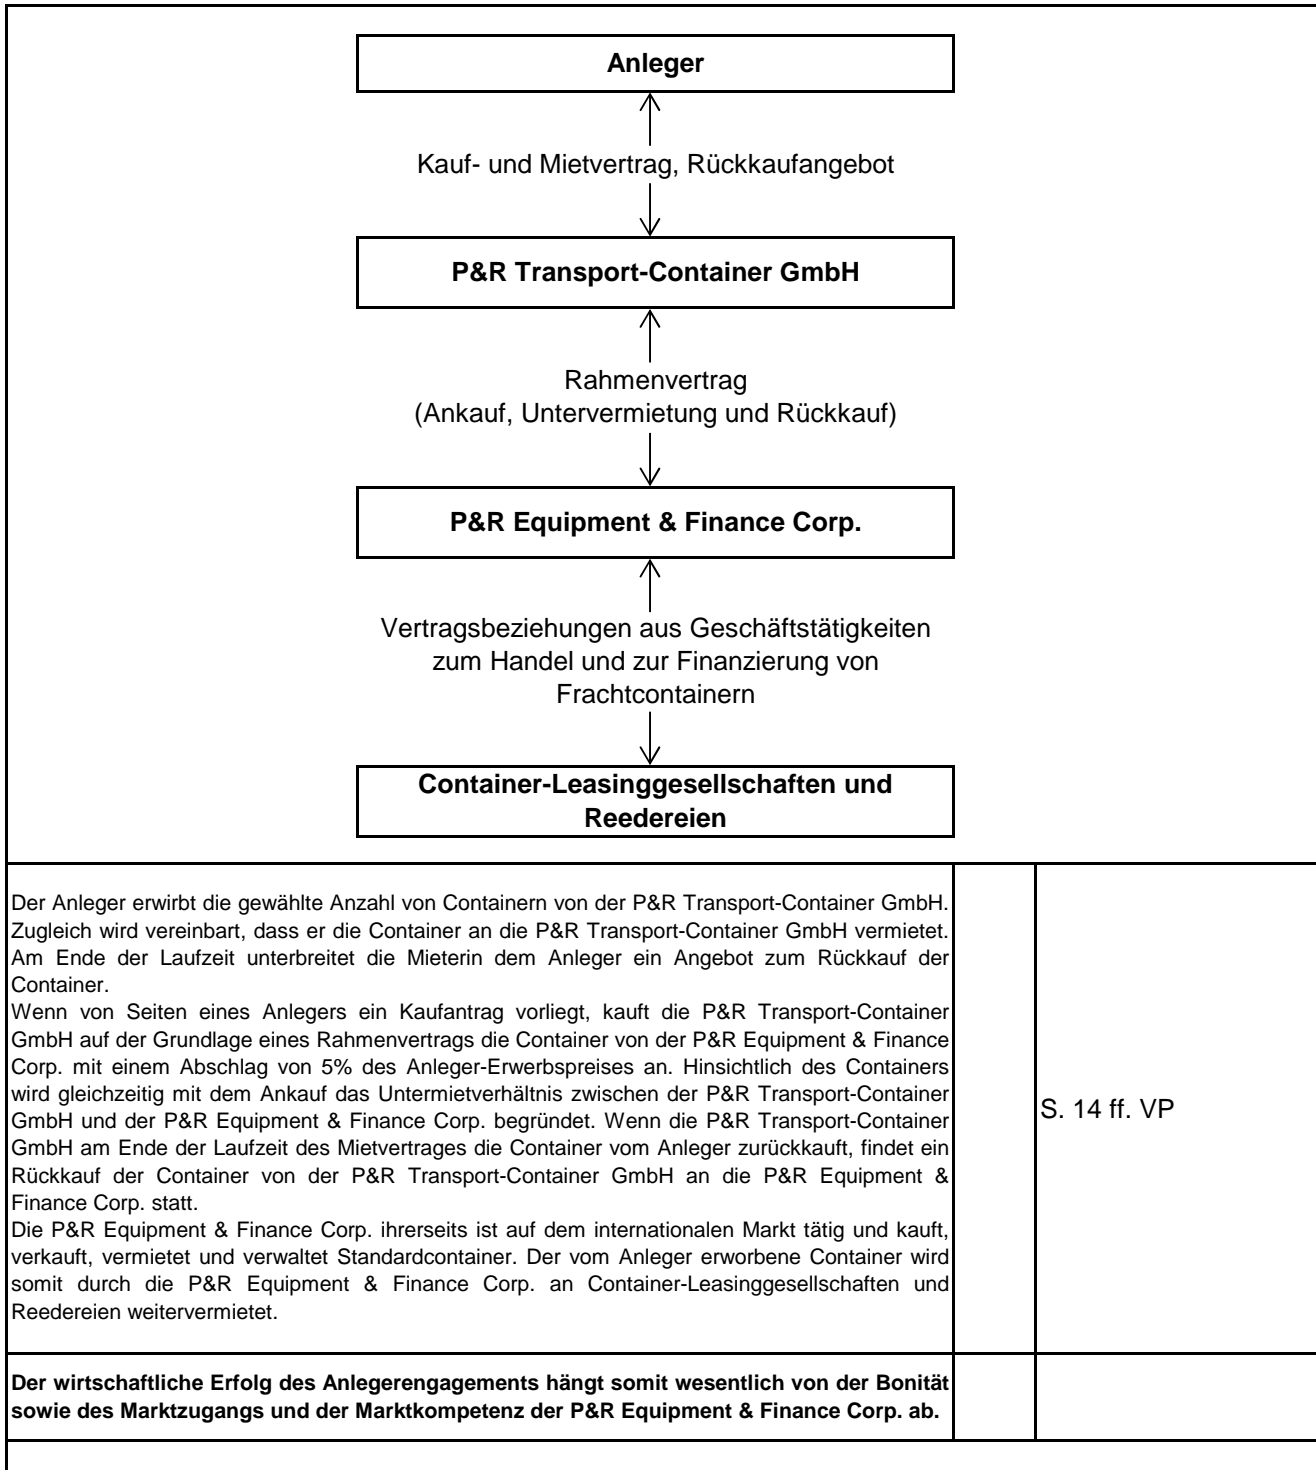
Anleger

Kauf- und Mietvertrag, Rückkaufangebot

P&R Transport-Container GmbH

Rahmenvertrag
(Ankauf, Untervermietung und Rückkauf)

P&R Equipment & Finance Corp.

Vertragsbeziehungen aus Geschäftstätigkeiten zum Handel und zur Finanzierung von Frachtcontainern

Container-Leasinggesellschaften und Reedereien

| | | |
|---|---|---|
| Der Anleger erwirbt die gewählte Anzahl von Containern von der P&R Transport-Container GmbH. Zugleich wird vereinbart, dass er die Container an die P&R Transport-Container GmbH vermietet. Am Ende der Laufzeit unterbreitet die Mieterin dem Anleger ein Angebot zum Rückkauf der Container.<br>Wenn von Seiten eines Anlegers ein Kaufantrag vorliegt, kauft die P&R Transport-Container GmbH auf der Grundlage eines Rahmenvertrags die Container von der P&R Equipment & Finance Corp. mit einem Abschlag von 5% des Anleger-Erwerbspreises an. Hinsichtlich des Containers wird gleichzeitig mit dem Ankauf das Untermietverhältnis zwischen der P&R Transport-Container GmbH und der P&R Equipment & Finance Corp. begründet. Wenn die P&R Transport-Container GmbH am Ende der Laufzeit des Mietvertrages die Container vom Anleger zurückkauft, findet ein Rückkauf der Container von der P&R Transport-Container GmbH an die P&R Equipment & Finance Corp. statt.<br>Die P&R Equipment & Finance Corp. ihrerseits ist auf dem internationalen Markt tätig und kauft, verkauft, vermietet und verwaltet Standardcontainer. Der vom Anleger erworbene Container wird somit durch die P&R Equipment & Finance Corp. an Container-Leasinggesellschaften und Reedereien weitervermietet. | | S. 14 ff. VP |
| **Der wirtschaftliche Erfolg des Anlegerengagements hängt somit wesentlich von der Bonität sowie des Marktzugangs und der Marktkompetenz der P&R Equipment & Finance Corp. ab.** | | |